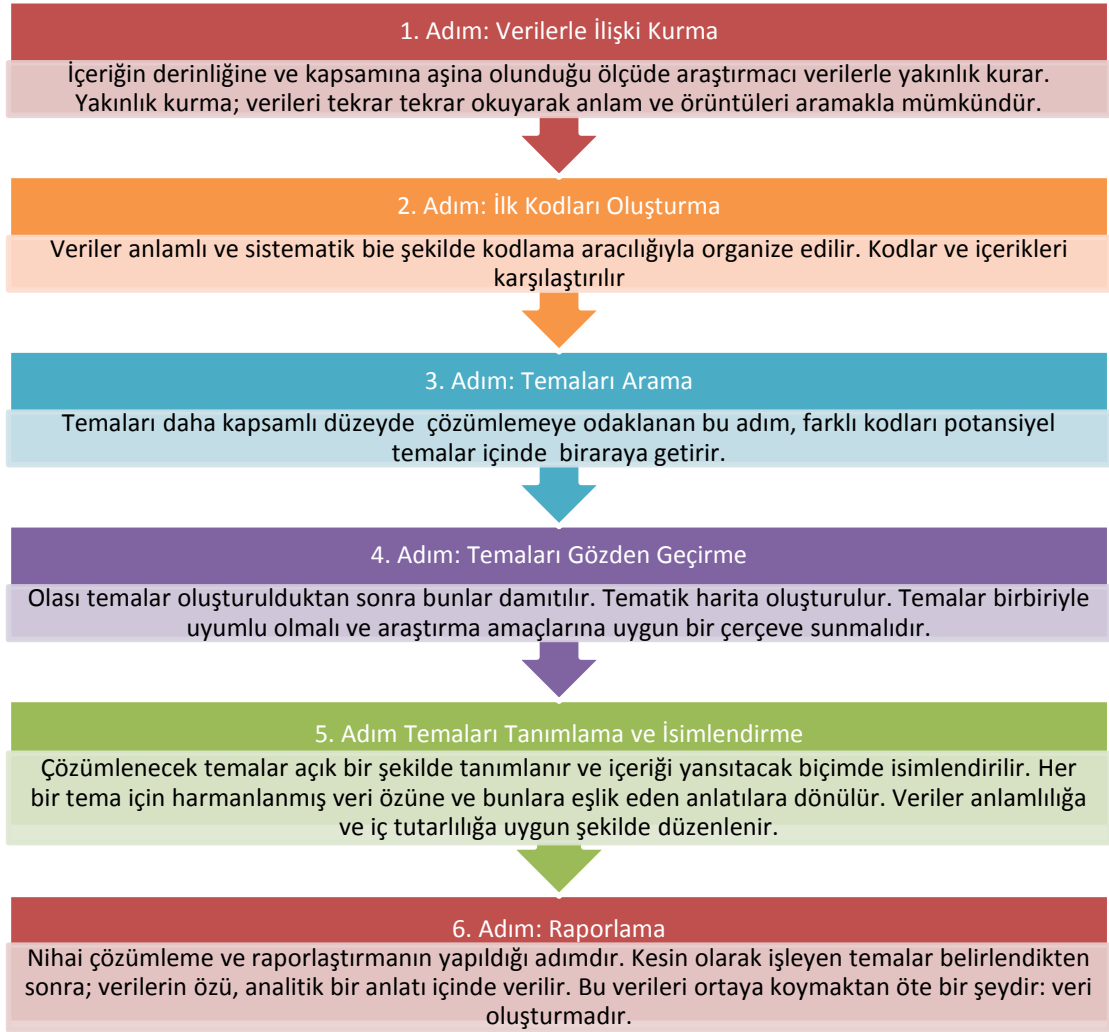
1. Adım: Verilerle İlişki Kurma

İçeriğin derinliğine ve kapsamına aşina olunduğu ölçüde araştırmacı verilerle yakınlık kurar. Yakınlık kurma; verileri tekrar tekrar okuyarak anlam ve örüntüleri aramakla mümkündür.

2. Adım: İlk Kodları Oluşturma

Veriler anlamlı ve sistematik bie şekilde kodlama aracılığıyla organize edilir. Kodlar ve içerikleri karşılaştırılır

3. Adım: Temaları Arama

Temaları daha kapsamlı düzeyde çözümlemeye odaklanan bu adım, farklı kodları potansiyel temalar içinde biraraya getirir.

4. Adım: Temaları Gözden Geçirme

Olası temalar oluşturulduktan sonra bunlar damıtılır. Tematik harita oluşturulur. Temalar birbiriyle uyumlu olmalı ve araştırma amaçlarına uygun bir çerçeve sunmalıdır.

5. Adım Temaları Tanımlama ve İsimlendirme

Çözümlenecek temalar açık bir şekilde tanımlanır ve içeriği yansıtacak biçimde isimlendirilir. Her bir tema için harmanlanmış veri özüne ve bunlara eşlik eden anlatılara dönülür. Veriler anlamlılığa ve iç tutarlılığa uygun şekilde düzenlenir.

6. Adım: Raporlama

Nihai çözümleme ve raporlaştırmanın yapıldığı adımdır. Kesin olarak işleyen temalar belirlendikten sonra; verilerin özü, analitik bir anlatı içinde verilir. Bu verileri ortaya koymaktan öte bir şeydir: veri oluşturmadır.